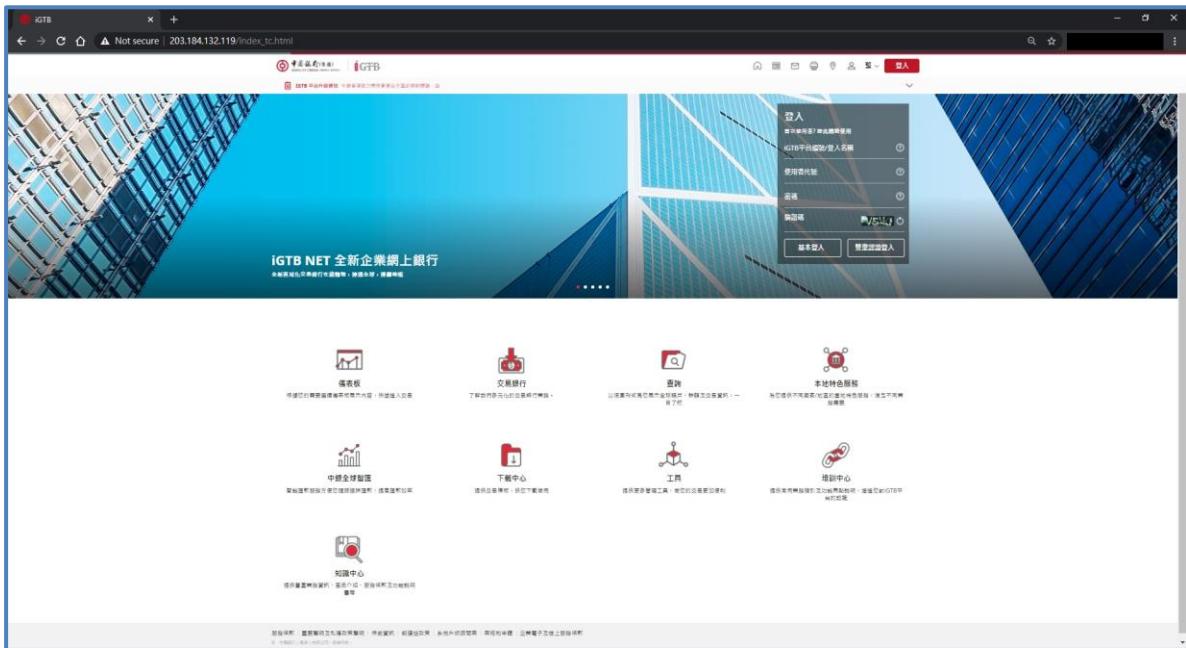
iGTB
Not secure | 203.184.132.119/index_tc.html
iGTB
登入
登入
iGTB平台編號/登入名稱
使用者代號
密碼
驗證碼
基本登入
雙重認證登入
iGTB NET 全新企業網上銀行
儀表板
交易銀行
查詢
本地特色服務
中銀全球智匯
下載中心
工具
培訓中心
知識中心
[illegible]